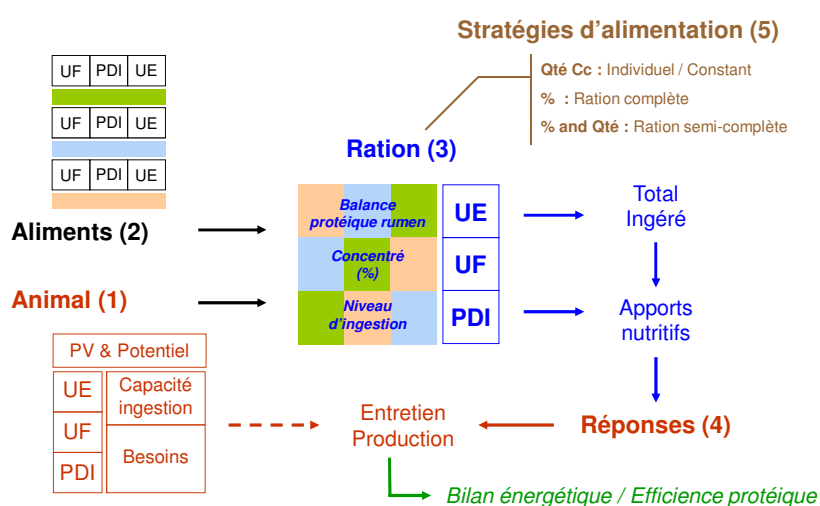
Stratégies d'alimentation (5)

Qté Cc : Individuel / Constant
% : Ration complète
% and Qté : Ration semi-complète

| UF | PDI | UE |
|---|---|---|

| UF | PDI | UE |
|---|---|---|

| UF | PDI | UE |
|---|---|---|

Ration (3)

Balance protéique rumen
Concentré (%)
Niveau d'ingestion

| UE |
|---|
| UF |
| PDI |

Aliments (2)

Animal (1)

Total Ingéré

Apports nutritifs

Réponses (4)

Entretien Production

| PV & Potentiel | |
|---|---|
| UE | Capacité ingestion |
| UF | Besoins |
| PDI | |

Bilan énergétique / Efficience protéique